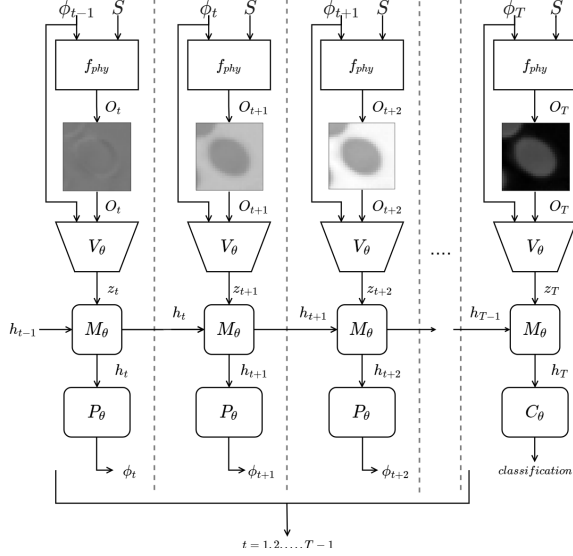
$\phi_{t-1}$ $S$ $f_{phy}$ $O_t$ $O_t$ $V_\theta$ $z_t$ $h_{t-1}$ $M_\theta$ $h_t$ $P_\theta$ $\phi_t$

$\phi_t$ $S$ $f_{phy}$ $O_{t+1}$ $O_{t+1}$ $V_\theta$ $z_{t+1}$ $h_t$ $M_\theta$ $h_{t+1}$ $P_\theta$ $\phi_{t+1}$

$\phi_{t+1}$ $S$ $f_{phy}$ $O_{t+2}$ $O_{t+2}$ $V_\theta$ $z_{t+2}$ $h_{t+1}$ $M_\theta$ $h_{t+2}$ $P_\theta$ $\phi_{t+2}$

....

$\phi_T$ $S$ $f_{phy}$ $O_T$ $O_T$ $V_\theta$ $z_T$ $h_{T-1}$ $M_\theta$ $h_T$ $C_\theta$ $classification$

$t = 1, 2, \ldots, T-1$